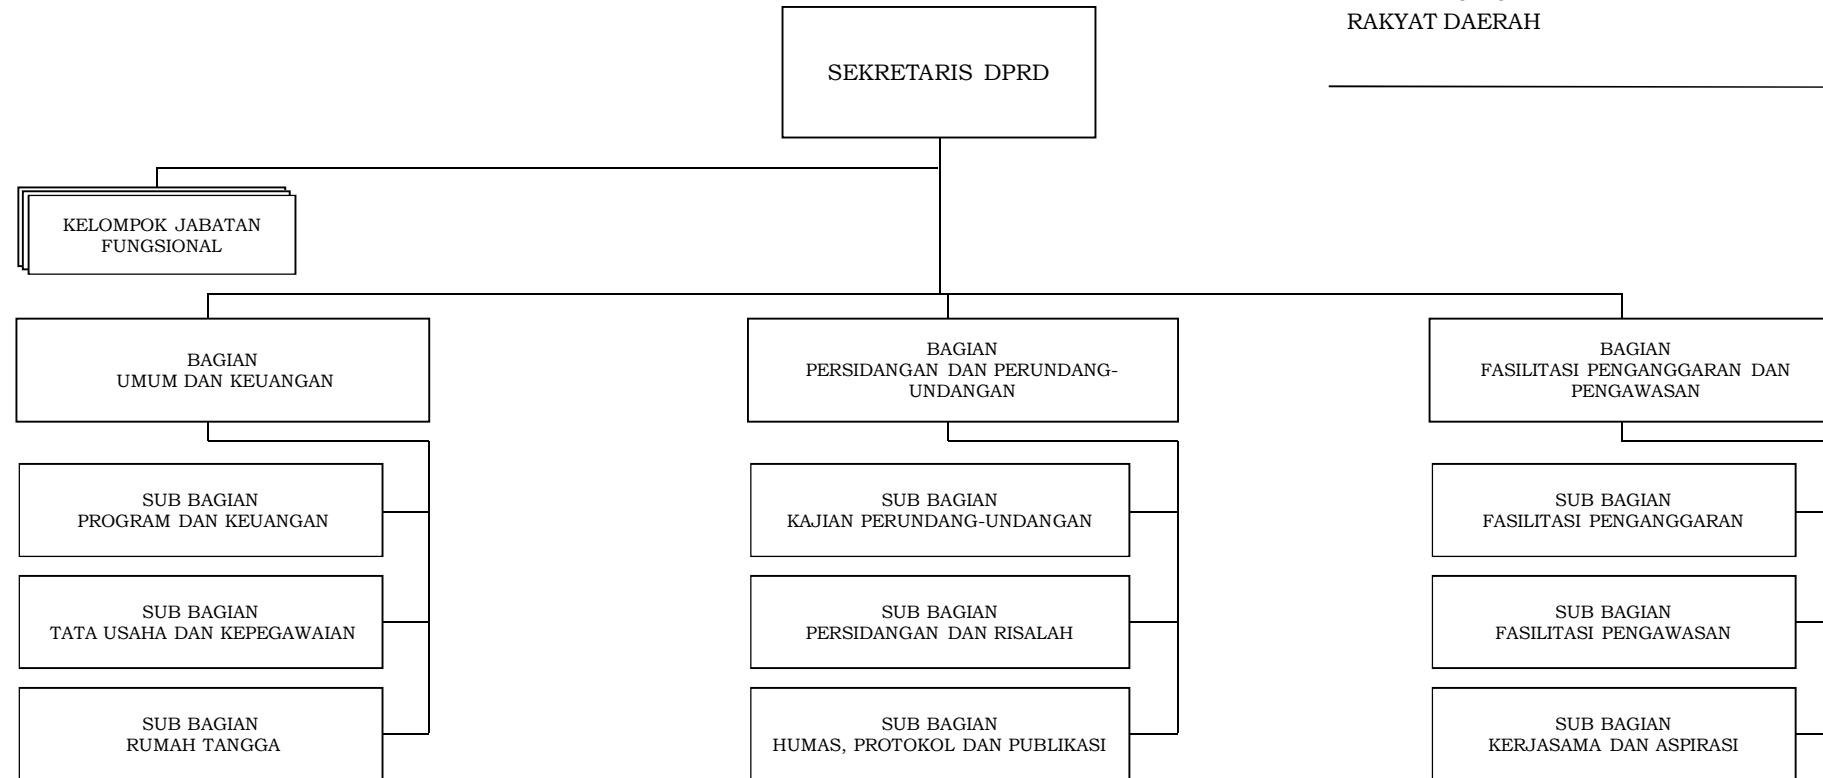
RAKYAT DAERAH

SEKRETARIS DPRD

KELOMPOK JABATAN FUNGSIONAL

BAGIAN
UMUM DAN KEUANGAN

SUB BAGIAN
PROGRAM DAN KEUANGAN

SUB BAGIAN
TATA USAHA DAN KEPEGAWAIAN

SUB BAGIAN
RUMAH TANGGA

BAGIAN
PERSIDANGAN DAN PERUNDANG-UNDANGAN

SUB BAGIAN
KAJIAN PERUNDANG-UNDANGAN

SUB BAGIAN
PERSIDANGAN DAN RISALAH

SUB BAGIAN
HUMAS, PROTOKOL DAN PUBLIKASI

BAGIAN
FASILITASI PENGANGGARAN DAN PENGAWASAN

SUB BAGIAN
FASILITASI PENGANGGARAN

SUB BAGIAN
FASILITASI PENGAWASAN

SUB BAGIAN
KERJASAMA DAN ASPIRASI